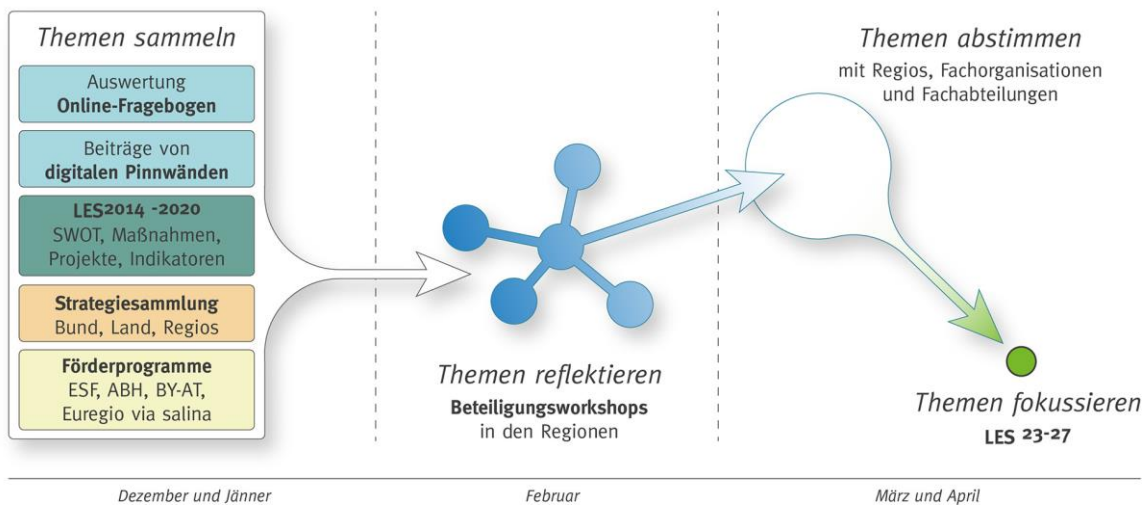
Themen sammeln

Auswertung
**Online-Fragebogen**

Beiträge von
**digitalen Pinnwänden**

**LES2014 -2020**
SWOT, Maßnahmen, Projekte, Indikatoren

**Strategiesammlung**
Bund, Land, Regios

**Förderprogramme**
ESF, ABH, BY-AT, Euregio via salina

Themen reflektieren
**Beteiligungsworkshops**
in den Regionen

Themen abstimmen
mit Regios, Fachorganisationen und Fachabteilungen

Themen fokussieren
**LES 23-27**

Dezember und Jänner

Februar

März und April